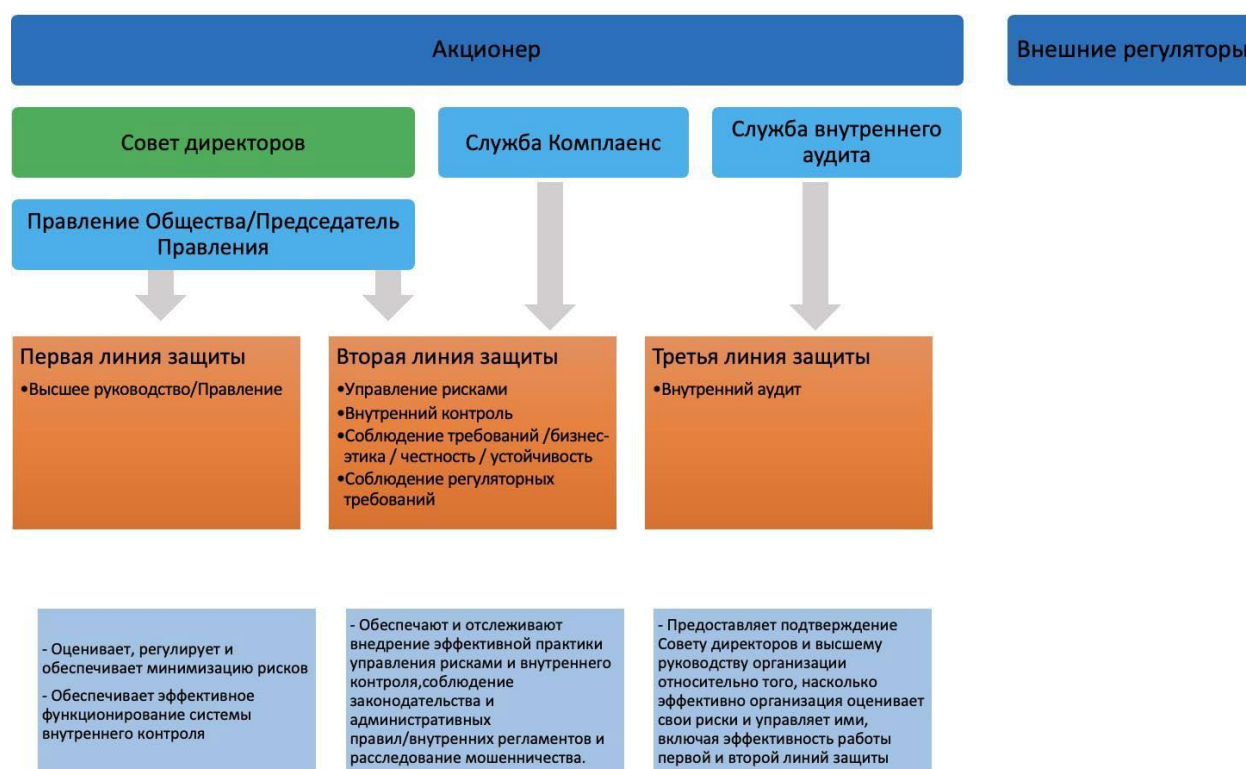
Акционер

Внешние регуляторы

Совет директоров

Служба Комплаенс

Служба внутреннего аудита

Правление Общества/Председатель Правления

Первая линия защиты
•Высшее руководство/Правление

Вторая линия защиты
•Управление рисками
•Внутренний контроль
•Соблюдение требований /бизнес-этика / честность / устойчивость
•Соблюдение регуляторных требований

Третья линия защиты
•Внутренний аудит

- Оценивает, регулирует и обеспечивает минимизацию рисков
- Обеспечивает эффективное функционирование системы внутреннего контроля

- Обеспечают и отслеживают внедрение эффективной практики управления рисками и внутреннего контроля,соблюдение законодательства и административных правил/внутренних регламентов и расследование мошенничества.

- Предоставляет подтверждение Совету директоров и высшему руководству организации относительно того, насколько эффективно организация оценивает свои риски и управляет ими, включая эффективность работы первой и второй линий защиты